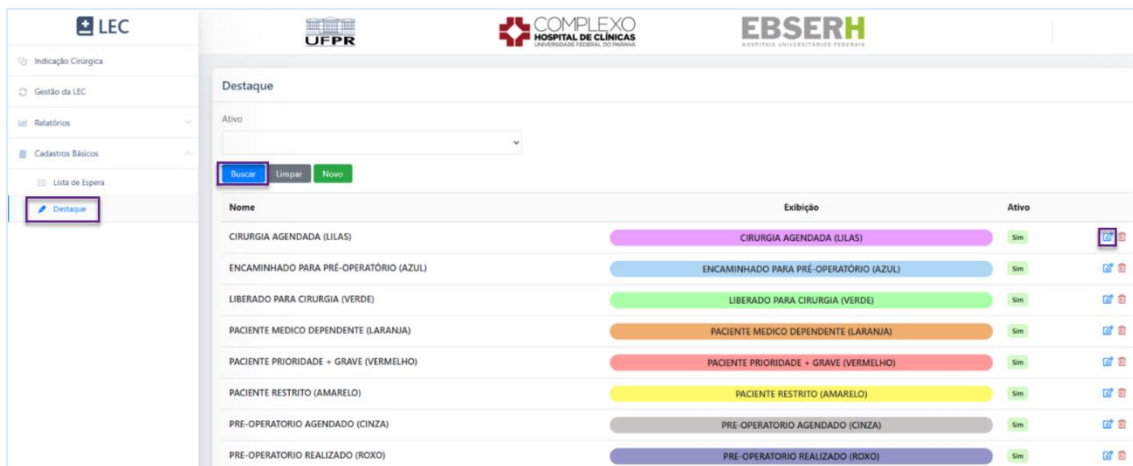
LEC

Indicação Cirúrgica
Gestão da LEC
Relatórios
Cadastros Básicos
Lista de Espera
Destaque

UFPR
COMPLEXO HOSPITAL DE CLÍNICAS UNIVERSIDADE FEDERAL DO PARANÁ
EBSERH HOSPITAIS UNIVERSITÁRIOS FEDERAIS

Destaque

Ativo

Buscar Limpar Novo

| Nome | Exibição | Ativo |
|---|---|---|
| CIRURGIA AGENDADA (LILAS) | CIRURGIA AGENDADA (LILAS) | Sim |
| ENCAMINHADO PARA PRÉ-OPERATÓRIO (AZUL) | ENCAMINHADO PARA PRÉ-OPERATÓRIO (AZUL) | Sim |
| LIBERADO PARA CIRURGIA (VERDE) | LIBERADO PARA CIRURGIA (VERDE) | Sim |
| PACIENTE MEDICO DEPENDENTE (LARANJA) | PACIENTE MEDICO DEPENDENTE (LARANJA) | Sim |
| PACIENTE PRIORIDADE + GRAVE (VERMELHO) | PACIENTE PRIORIDADE + GRAVE (VERMELHO) | Sim |
| PACIENTE RESTRITO (AMARELO) | PACIENTE RESTRITO (AMARELO) | Sim |
| PRE-OPERATORIO AGENDADO (CINZA) | PRE-OPERATORIO AGENDADO (CINZA) | Sim |
| PRE-OPERATORIO REALIZADO (ROXO) | PRE-OPERATORIO REALIZADO (ROXO) | Sim |